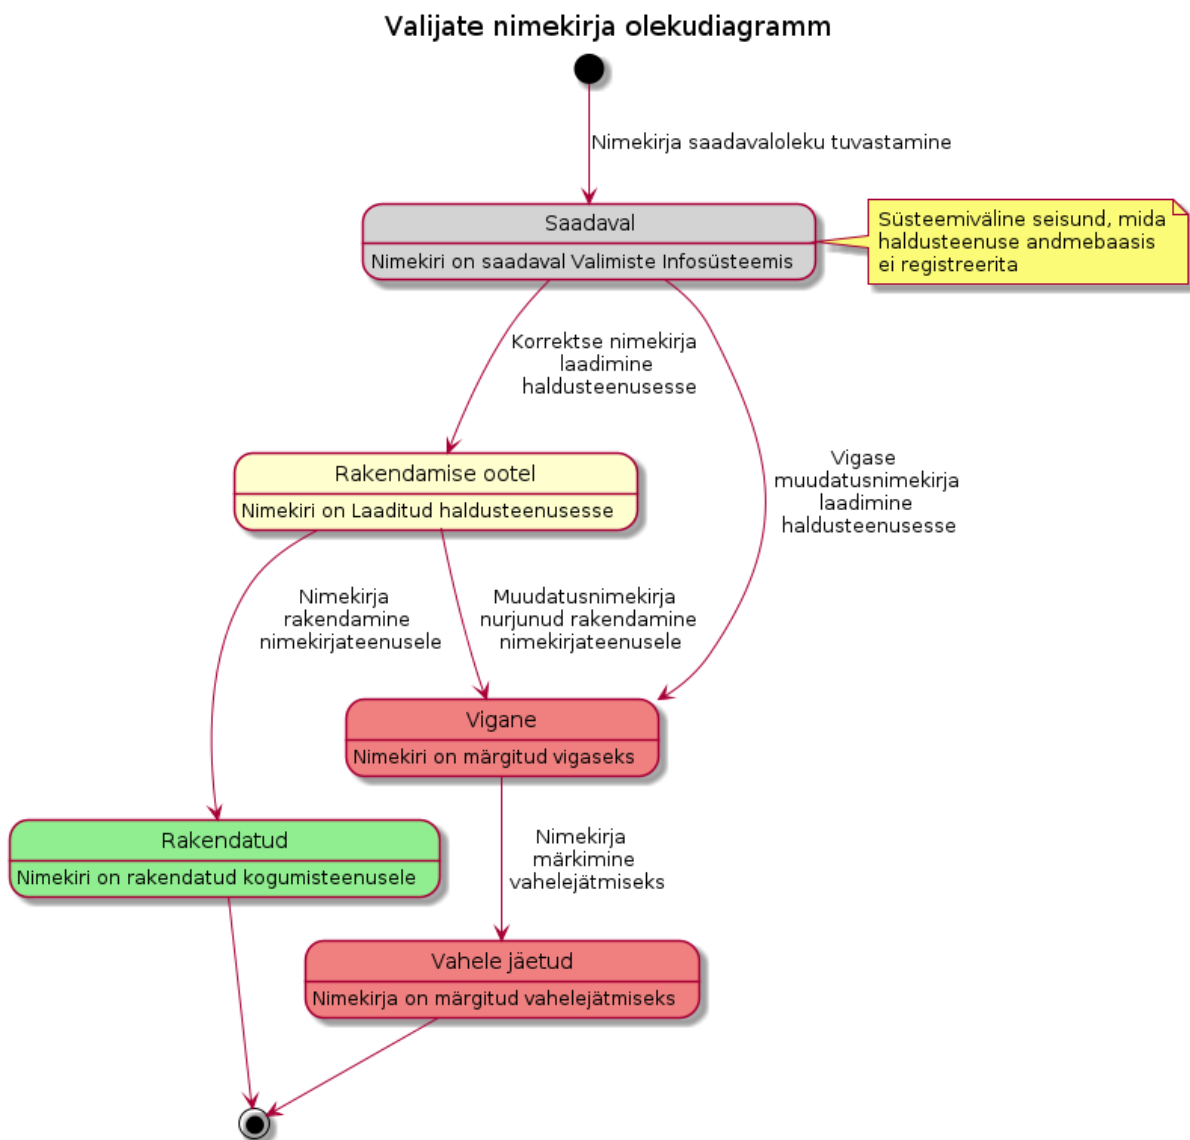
Valijate nimekirja olekudiagramm

Nimekirja saadavaloleku tuvastamine

Saadaval
Nimekiri on saadaval Valimiste Infosüsteemis

Süsteemiväline seisund, mida haldusteenuse andmebaasis ei registreerita

Korrektse nimekirja laadimine haldusteenusesse

Vigase muudatusnimekirja laadimine haldusteenusesse

Rakendamise ootel
Nimekiri on Laaditud haldusteenusesse

Nimekirja rakendamine nimekirjateenusele

Muudatusnimekirja nurjunud rakendamine nimekirjateenusele

Vigane
Nimekiri on märgitud vigaseks

Nimekirja märkimine vahelejätmiseks

Rakendatud
Nimekiri on rakendatud kogumisteenusele

Vahele jäetud
Nimekirja on märgitud vahelejätmiseks